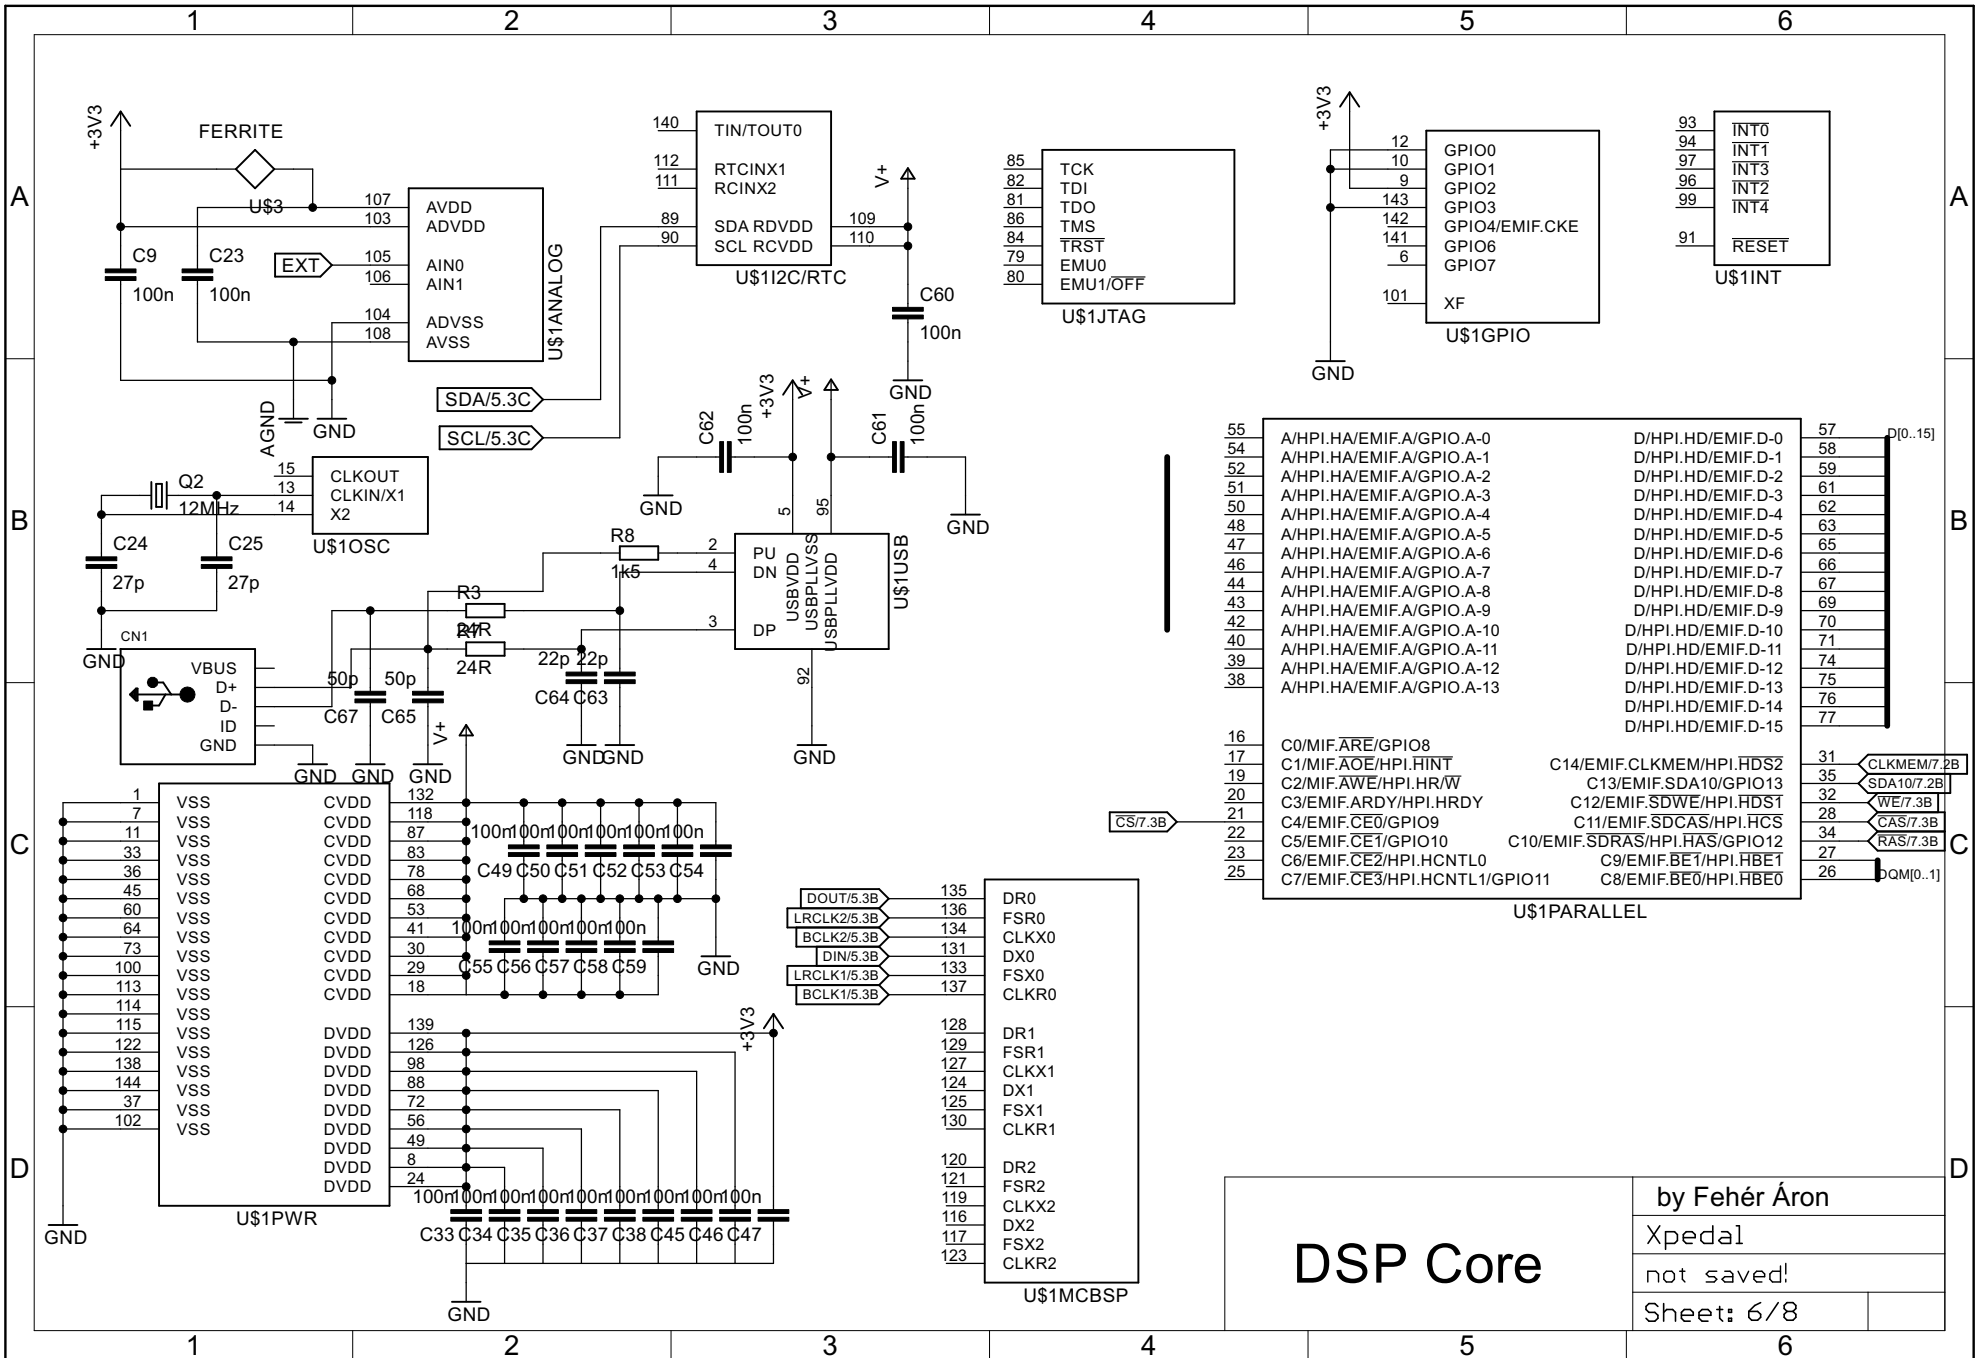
1 2 3 4 5 6

A

+3V3
FERRITE
U$3
107 AVDD
103 ADVDD
EXT
105 AIN0
106 AIN1
104 ADVSS
108 AVSS
U$1ANALOG
C9 100n
C23 100n
AGND
GND

140 TIN/TOUT0
112 RTCINX1
111 RCINX2
89 SDA RDVDD 109
90 SCL RCVDD 110
U$1I2C/RTC
V+
C60 100n
GND
SDA/5.3C
SCL/5.3C

85 TCK
82 TDI
81 TDO
86 TMS
84 $\overline{TRST}$
79 EMU0
80 EMU1/$\overline{OFF}$
U$1JTAG

+3V3
12 GPIO0
10 GPIO1
9 GPIO2
143 GPIO3
142 GPIO4/EMIF.CKE
141 GPIO6
6 GPIO7
101 XF
U$1GPIO
GND

93 $\overline{INT0}$
94 $\overline{INT1}$
97 $\overline{INT3}$
96 $\overline{INT2}$
99 $\overline{INT4}$
91 $\overline{RESET}$
U$1INT

B

15 CLKOUT
13 CLKIN/X1
14 X2
U$1OSC
Q2 12MHz
C24 27p
C25 27p
GND
CN1
VBUS
D+
D-
ID
GND
R3 24R
R4 24R
R8 1k5
50p C67
50p C65
22p 22p
C64 C63
GND GND GND GND GND
V+
C62 100n
+3V3
V+
C61 100n
GND
GND
5 95
2 PU
4 DN
3 DP
USBVDD
USBPLLVSS
USBPLLVDD
92
U$1USB
GND

55 A/HPI.HA/EMIF.A/GPIO.A-0
54 A/HPI.HA/EMIF.A/GPIO.A-1
52 A/HPI.HA/EMIF.A/GPIO.A-2
51 A/HPI.HA/EMIF.A/GPIO.A-3
50 A/HPI.HA/EMIF.A/GPIO.A-4
48 A/HPI.HA/EMIF.A/GPIO.A-5
47 A/HPI.HA/EMIF.A/GPIO.A-6
46 A/HPI.HA/EMIF.A/GPIO.A-7
44 A/HPI.HA/EMIF.A/GPIO.A-8
43 A/HPI.HA/EMIF.A/GPIO.A-9
42 A/HPI.HA/EMIF.A/GPIO.A-10
40 A/HPI.HA/EMIF.A/GPIO.A-11
39 A/HPI.HA/EMIF.A/GPIO.A-12
38 A/HPI.HA/EMIF.A/GPIO.A-13
D/HPI.HD/EMIF.D-0 57
D/HPI.HD/EMIF.D-1 58
D/HPI.HD/EMIF.D-2 59
D/HPI.HD/EMIF.D-3 61
D/HPI.HD/EMIF.D-4 62
D/HPI.HD/EMIF.D-5 63
D/HPI.HD/EMIF.D-6 65
D/HPI.HD/EMIF.D-7 66
D/HPI.HD/EMIF.D-8 67
D/HPI.HD/EMIF.D-9 69
D/HPI.HD/EMIF.D-10 70
D/HPI.HD/EMIF.D-11 71
D/HPI.HD/EMIF.D-12 74
D/HPI.HD/EMIF.D-13 75
D/HPI.HD/EMIF.D-14 76
D/HPI.HD/EMIF.D-15 77
D[0..15]
16 C0/MIF.$\overline{ARE}$/GPIO8
17 C1/MIF.$\overline{AOE}$/HPI.$\overline{HINT}$
19 C2/MIF.$\overline{AWE}$/HPI.HR/$\overline{W}$
20 C3/EMIF.ARDY/HPI.HRDY
21 C4/EMIF.$\overline{CE0}$/GPIO9
22 C5/EMIF.$\overline{CE1}$/GPIO10
23 C6/EMIF.$\overline{CE2}$/HPI.HCNTL0
25 C7/EMIF.$\overline{CE3}$/HPI.HCNTL1/GPIO11
C14/EMIF.CLKMEM/HPI.$\overline{HDS2}$ 31
C13/EMIF.SDA10/GPIO13 35
C12/EMIF.$\overline{SDWE}$/HPI.$\overline{HDS1}$ 32
C11/EMIF.$\overline{SDCAS}$/HPI.$\overline{HCS}$ 28
C10/EMIF.$\overline{SDRAS}$/HPI.$\overline{HAS}$/GPIO12 34
C9/EMIF.$\overline{BE1}$/HPI.$\overline{HBE1}$ 27
C8/EMIF.$\overline{BE0}$/HPI.$\overline{HBE0}$ 26
CS/7.3B
CLKMEM/7.2B
SDA10/7.2B
WE/7.3B
CAS/7.3B
RAS/7.3B
DQM[0..1]
U$1PARALLEL

C

1 VSS
7 VSS
11 VSS
33 VSS
36 VSS
45 VSS
60 VSS
64 VSS
73 VSS
100 VSS
113 VSS
114 VSS
115 VSS
122 VSS
138 VSS
144 VSS
37 VSS
102 VSS
CVDD 132
CVDD 118
CVDD 87
CVDD 83
CVDD 78
CVDD 68
CVDD 53
CVDD 41
CVDD 30
CVDD 29
CVDD 18
DVDD 139
DVDD 126
DVDD 98
DVDD 88
DVDD 72
DVDD 56
DVDD 49
DVDD 8
DVDD 24
U$1PWR
GND
V+
100n100n100n100n100n100n
C49 C50 C51 C52 C53 C54
100n100n100n100n100n
C55 C56 C57 C58 C59
GND
+3V3
100n100n100n100n100n100n100n100n
C33 C34 C35 C36 C37 C38 C45 C46 C47
GND

DOUT/5.3B 135 DR0
LRCLK2/5.3B 136 FSR0
BCLK2/5.3B 134 CLKX0
DIN/5.3B 131 DX0
LRCLK1/5.3B 133 FSX0
BCLK1/5.3B 137 CLKR0
128 DR1
129 FSR1
127 CLKX1
124 DX1
125 FSX1
130 CLKR1
120 DR2
121 FSR2
119 CLKX2
116 DX2
117 FSX2
123 CLKR2
U$1MCBSP

D

DSP Core
by Fehér Áron
Xpedal
not saved!
Sheet: 6/8